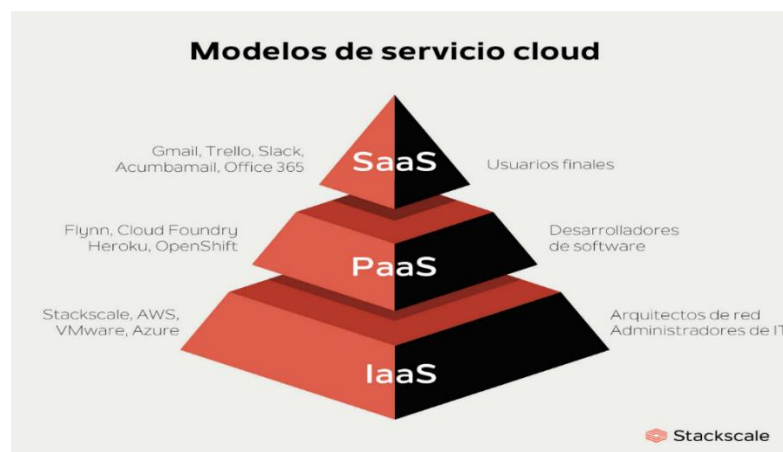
Modelos de servicio cloud

Gmail, Trello, Slack, Acumbamail, Office 365

SaaS

Usuarios finales

Flynn, Cloud Foundry Heroku, OpenShift

PaaS

Desarrolladores de software

Stackscale, AWS, VMware, Azure

IaaS

Arquitectos de red Administradores de IT

Stackscale